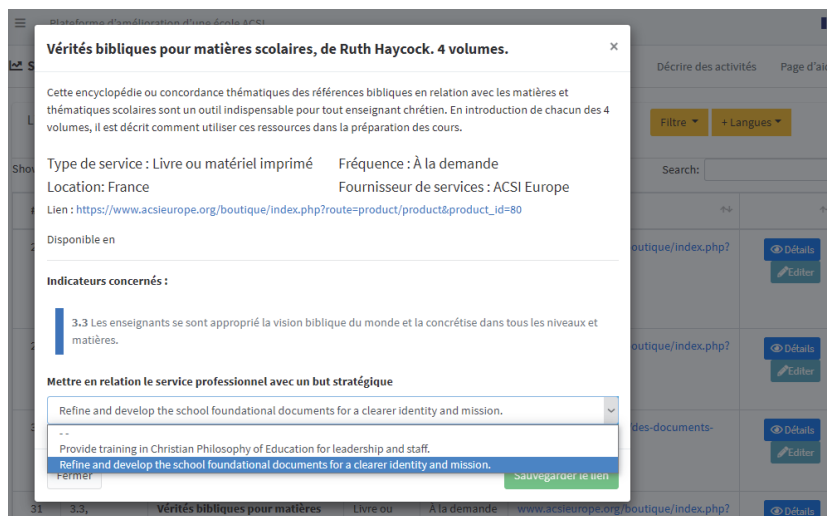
Plateforme d'amélioration d'une école ACSI

Vérités bibliques pour matières scolaires, de Ruth Haycock. 4 volumes.

×

Cette encyclopédie ou concordance thématique des références bibliques en relation avec les matières et thématiques scolaires sont un outil indispensable pour tout enseignant chrétien. En introduction de chacun des 4 volumes, il est décrit comment utiliser ces ressources dans la préparation des cours.

Type de service : Livre ou matériel imprimé
Fréquence : À la demande
Location: France
Fournisseur de services : ACSI Europe

Lien : https://www.acsieurope.org/boutique/index.php?route=product/product&product_id=80

Disponible en

Indicateurs concernés :

3.3 Les enseignants se sont approprié la vision biblique du monde et la concrétise dans tous les niveaux et matières.

Mettre en relation le service professionnel avec un but stratégique

Refine and develop the school foundational documents for a clearer identity and mission.

- -
Provide training in Christian Philosophy of Education for leadership and staff.
Refine and develop the school foundational documents for a clearer identity and mission.

Fermer
Sauvegarder le lien

Décrire des activités
Page d'ai
Filtre
+ Langues
Search:
Détails
Editer
outique/index.php?
outique/index.php?
des-documents-
31
3.3,
Vérités bibliques pour matières
Livre ou
À la demande
www.acsieurope.org/boutique/index.php?